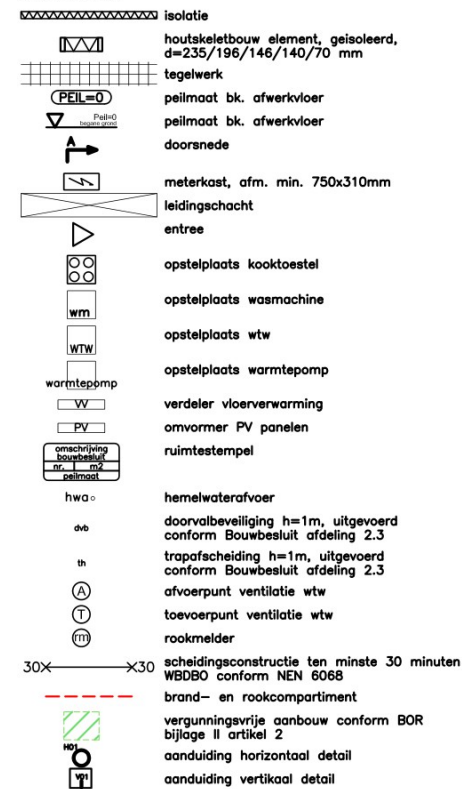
isolatie

houtskeletbouw element, geisoleerd, d=235/196/146/140/70 mm

tegelwerk

PEIL=0 peilmaat bk. afwerkvloer

Peil=0 begane grond peilmaat bk. afwerkvloer

A doorsnede

meterkast, afm. min. 750x310mm

leidingschacht

entree

opstelplaats kooktoestel

wm opstelplaats wasmachine

WTW opstelplaats wtw

warmtepomp opstelplaats warmtepomp

VV verdeler vloerverwarming

PV omvormer PV panelen

| omschrijving Bouwbesluit | |
|---|---|
| nr. | m2 |
| peilmaat | |

ruimtestempel

hwa hemelwaterafvoer

dvb doorvalbeveiliging h=1m, uitgevoerd conform Bouwbesluit afdeling 2.3

th trapafscheiding h=1m, uitgevoerd conform Bouwbesluit afdeling 2.3

A afvoerpunt ventilatie wtw

T toevoerpunt ventilatie wtw

rm rookmelder

30 30 scheidingsconstructie ten minste 30 minuten WBDBO conform NEN 6068

brand- en rookcompartiment

vergunningsvrije aanbouw conform BOR bijlage II artikel 2

H01 aanduiding horizontaal detail

V01 aanduiding vertikaal detail